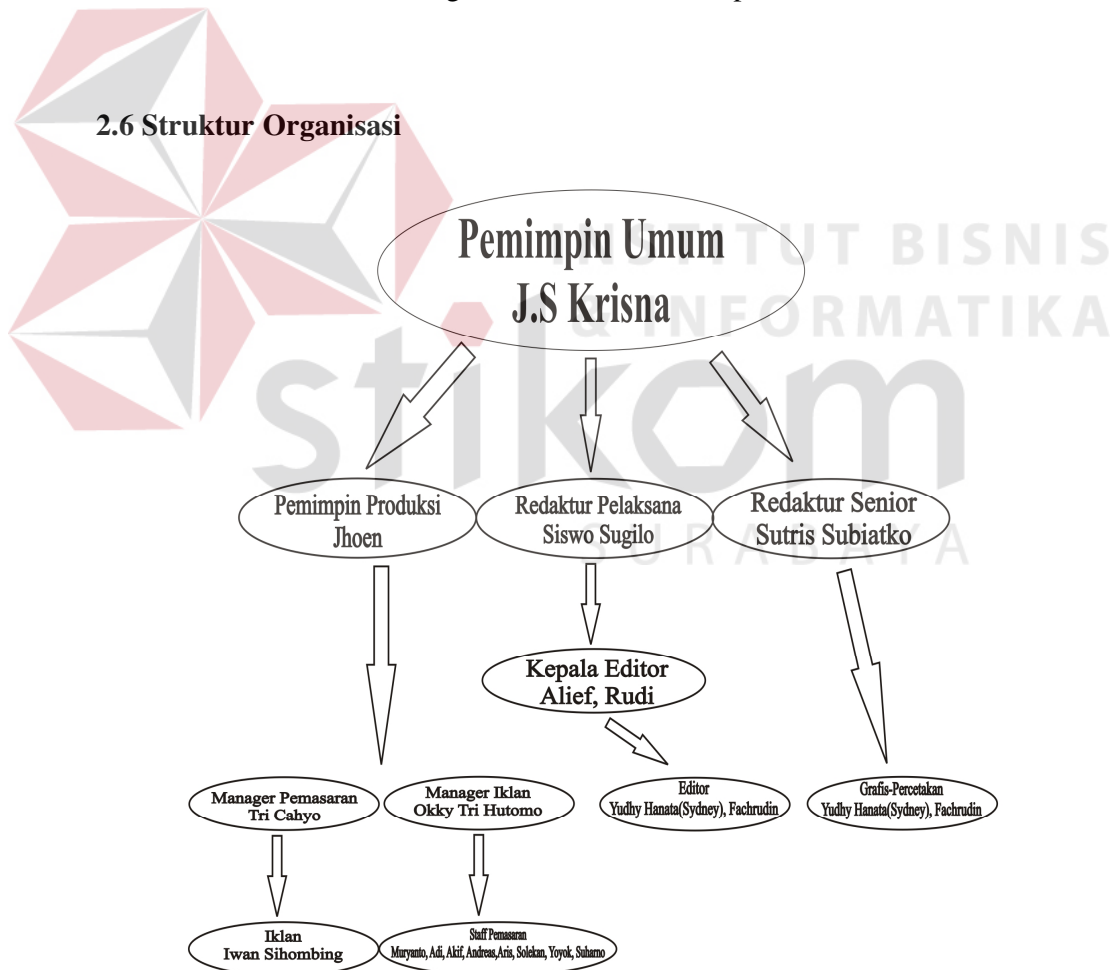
2.6 Struktur Organisasi

INSTITUT BISNIS & INFORMATIKA

stikom

SURABAYA

Pemimpin Umum
J.S Krisna

Pemimpin Produksi
Jhoen

Redaktur Pelaksana
Siswo Sugilo

Redaktur Senior
Sutris Subiatko

Kepala Editor
Alief, Rudi

Manager Pemasaran
Tri Cahyo

Manager Iklan
Okky Tri Hutomo

Editor
Yudhy Hanata(Sydney), Fachrudin

Grafis-Percetakan
Yudhy Hanata(Sydney), Fachrudin

Iklan
Iwan Sihombing

Staff Pemasaran
Muryanto, Adi, Akif, Andreas,Aris, Solekan, Yoyok, Suharno